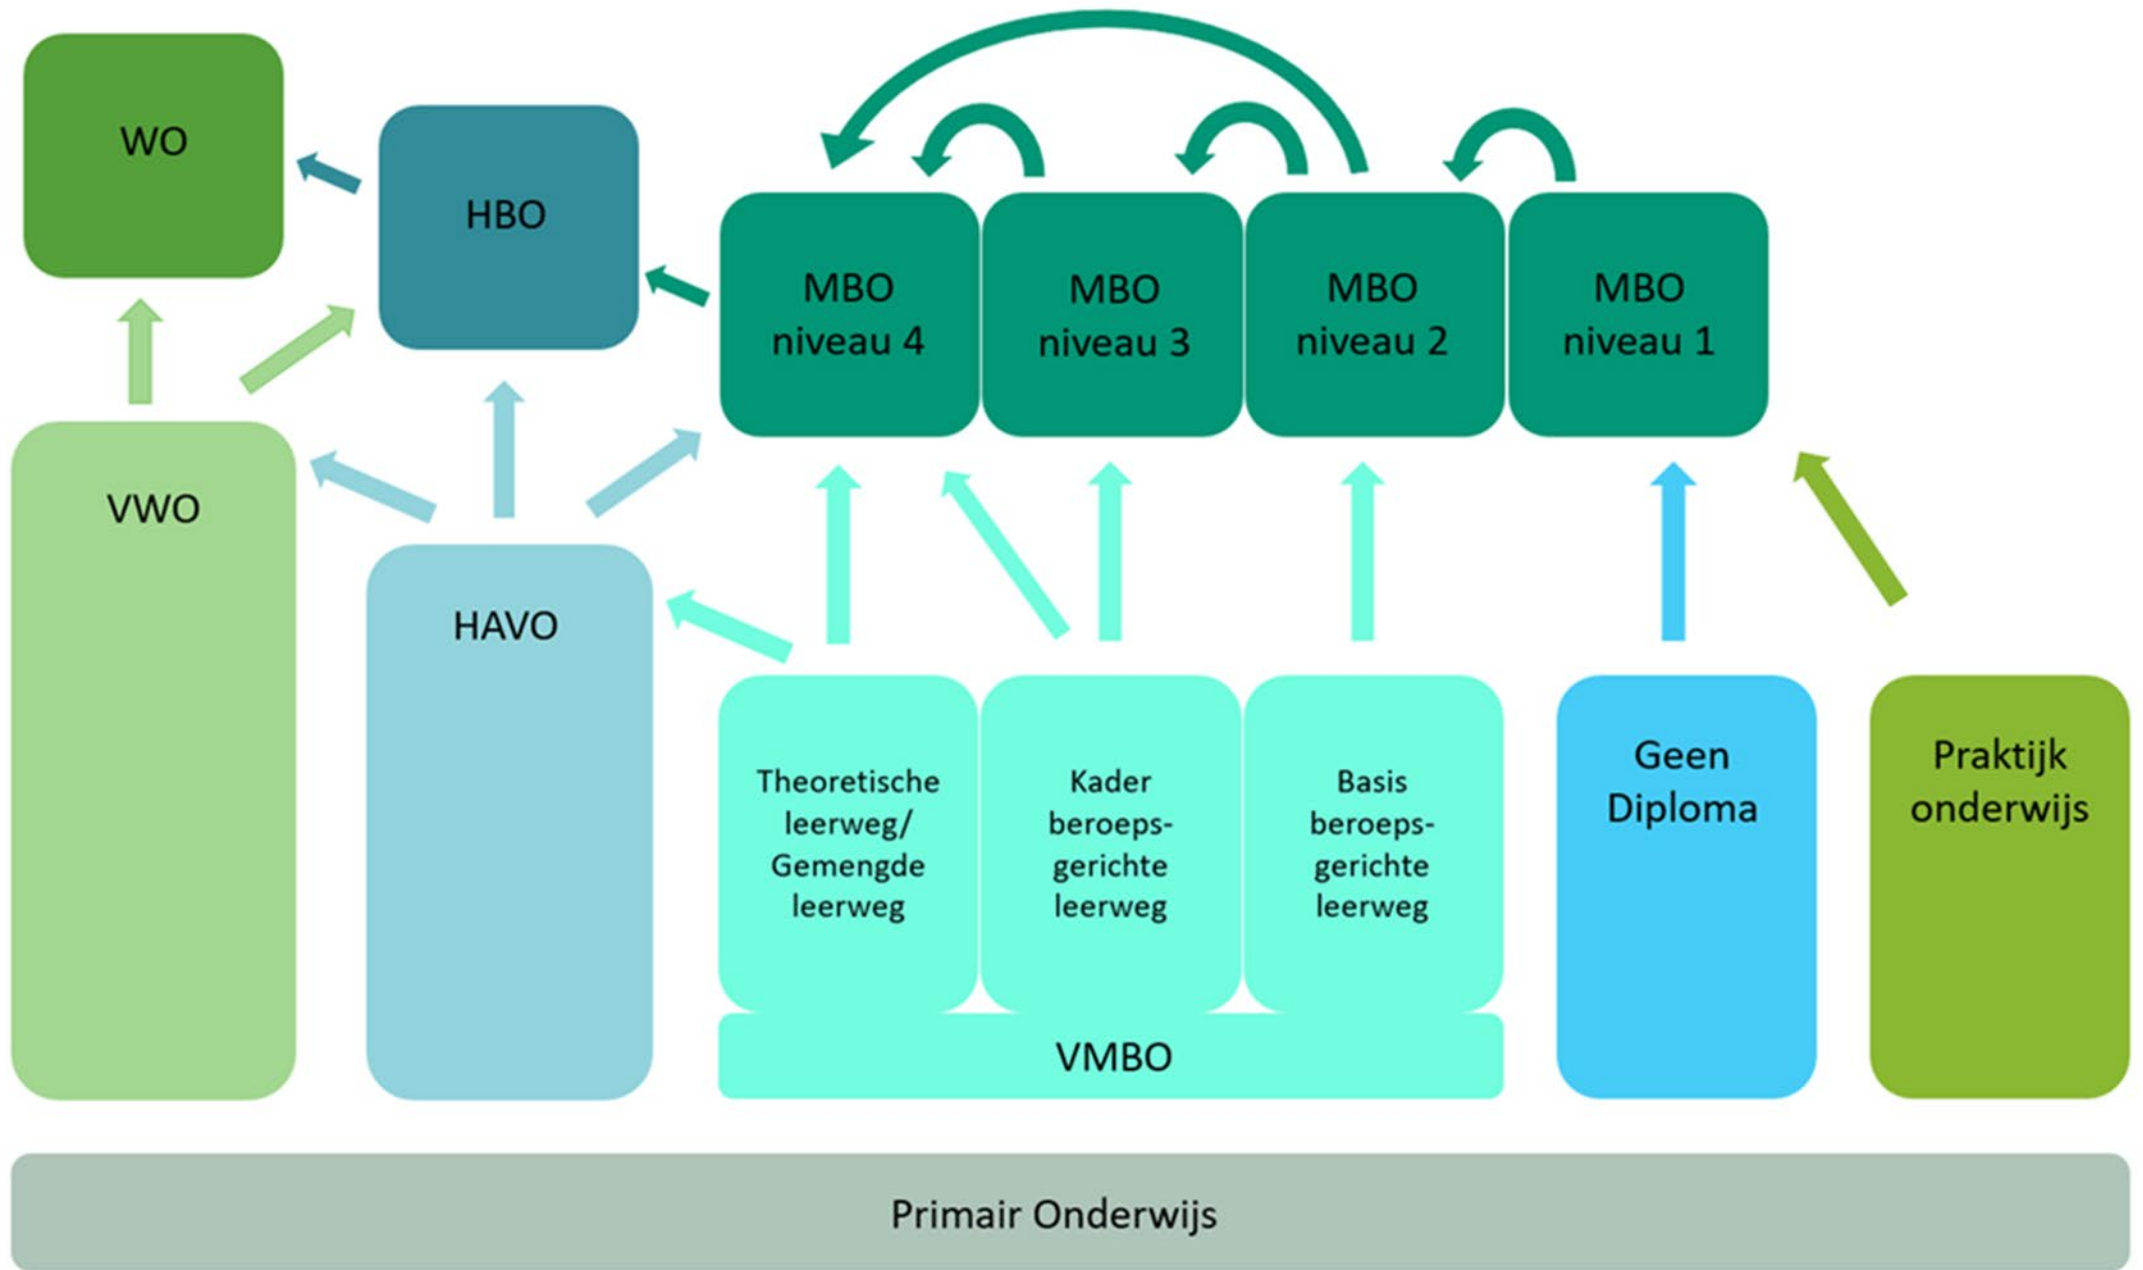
WO

HBO

MBO niveau 4

MBO niveau 3

MBO niveau 2

MBO niveau 1

VWO

HAVO

Theoretische leerweg/ Gemengde leerweg

Kader beroepsgerichte leerweg

Basis beroepsgerichte leerweg

VMBO

Geen Diploma

Praktijk onderwijs

Primair Onderwijs